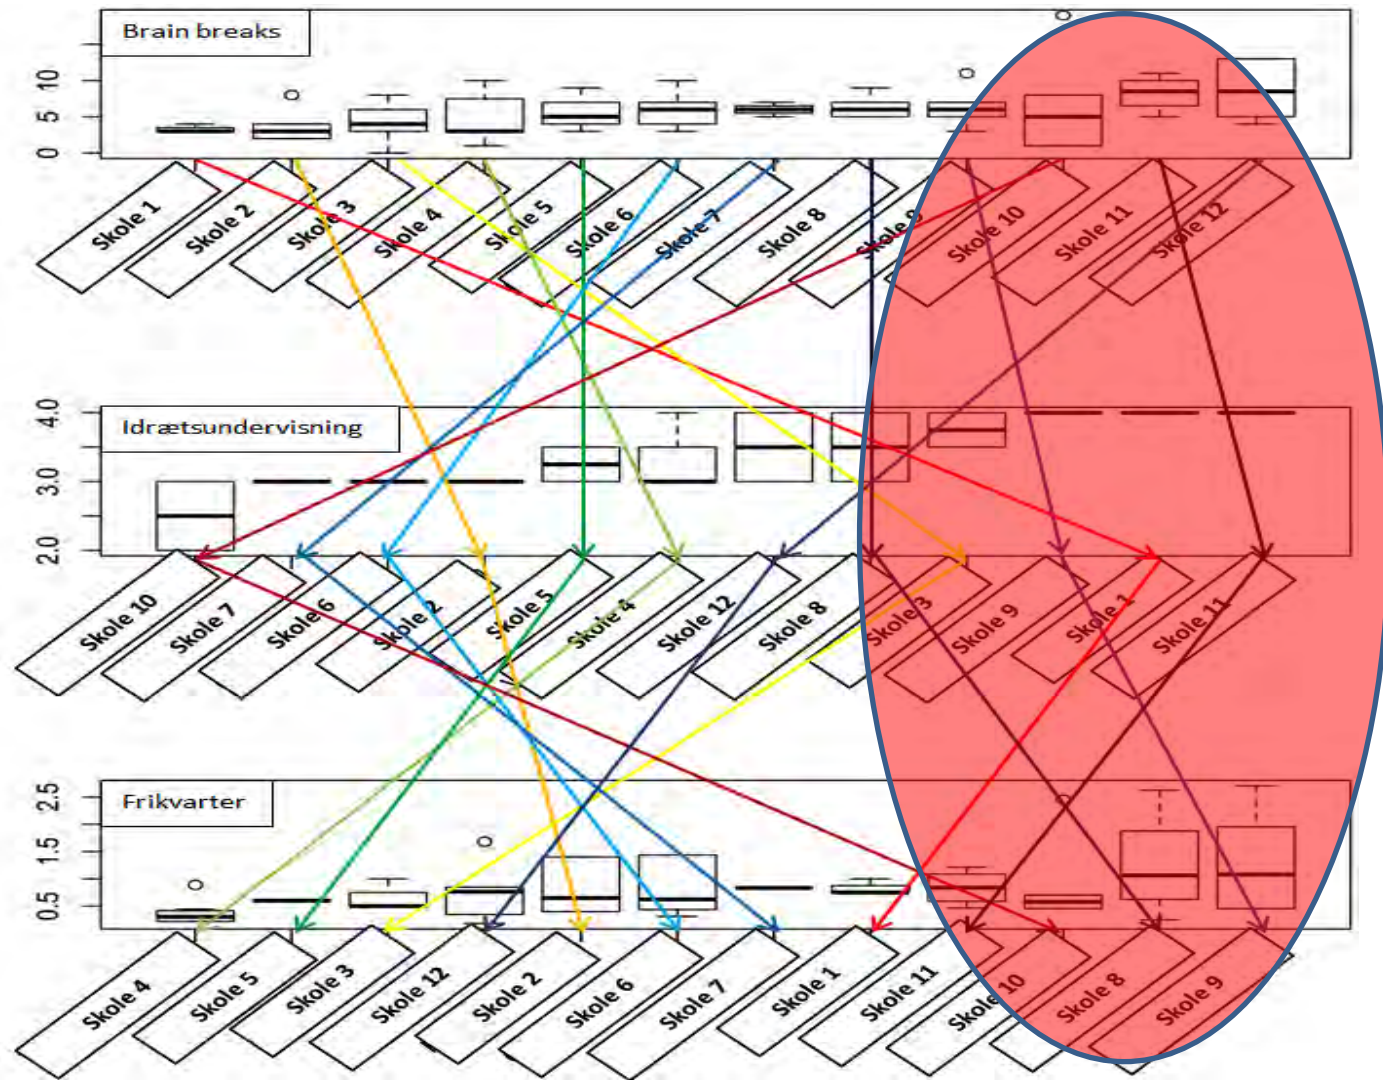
Brain breaks

0
5
10

Skole 1
Skole 2
Skole 3
Skole 4
Skole 5
Skole 6
Skole 7
Skole 8
Skole 9
Skole 10
Skole 11
Skole 12

Idrætsundervisning

2.0
3.0
4.0

Skole 10
Skole 7
Skole 6
Skole 2
Skole 5
Skole 4
Skole 12
Skole 8
Skole 3
Skole 9
Skole 1
Skole 11

Frikvarter

0.5
1.5
2.5

Skole 4
Skole 5
Skole 3
Skole 12
Skole 2
Skole 6
Skole 7
Skole 1
Skole 11
Skole 10
Skole 8
Skole 9